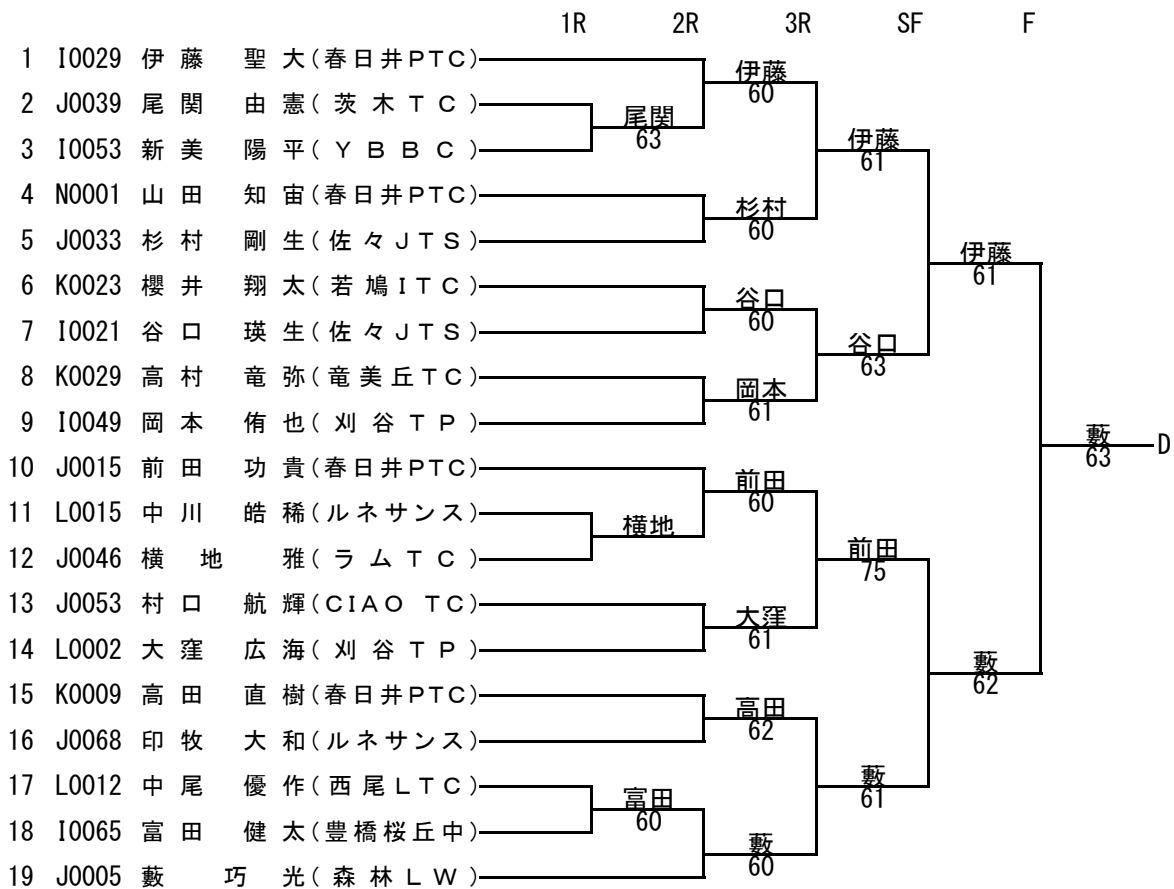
1R 2R 3R SF F

1 I0029 伊藤 聖大(春日井PTC)
2 J0039 尾関 由憲(茨木TC)
3 I0053 新美 陽平(YBBC)
4 N0001 山田 知宙(春日井PTC)
5 J0033 杉村 剛生(佐々JTS)
6 K0023 櫻井 翔太(若鳩ITC)
7 I0021 谷口 瑛生(佐々JTS)
8 K0029 高村 竜弥(竜美丘TC)
9 I0049 岡本 侑也(刈谷TP)
10 J0015 前田 功貴(春日井PTC)
11 L0015 中川 皓稀(ルネサンス)
12 J0046 横地 雅(ラムTC)
13 J0053 村口 航輝(CIAO TC)
14 L0002 大窪 広海(刈谷TP)
15 K0009 高田 直樹(春日井PTC)
16 J0068 印牧 大和(ルネサンス)
17 L0012 中尾 優作(西尾LTC)
18 I0065 富田 健太(豊橋桜丘中)
19 J0005 藪 巧光(森林LW)

尾関 63
横地
富田 60

伊藤 60
杉村 60
谷口 60
岡本 61
前田 60
大窪 61
高田 62
藪 60

伊藤 61
谷口 63
前田 75
藪 61

伊藤 61
藪 62

藪 63 D